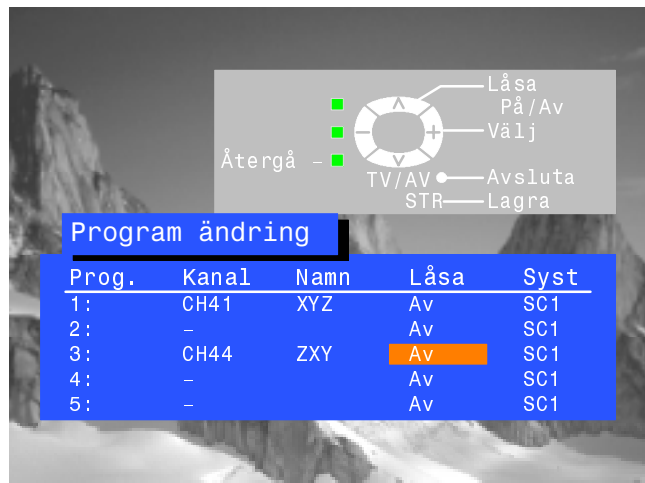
Låsa
På/Av
Välj
Återgå
TV/AV
Avsluta
STR
Lagra

Program ändring

| Prog. | Kanal | Namn | Låsa | Syst |
|---|---|---|---|---|
| 1: | CH41 | XYZ | Av | SC1 |
| 2: | - | | Av | SC1 |
| 3: | CH44 | ZXY | Av | SC1 |
| 4: | - | | Av | SC1 |
| 5: | - | | Av | SC1 |